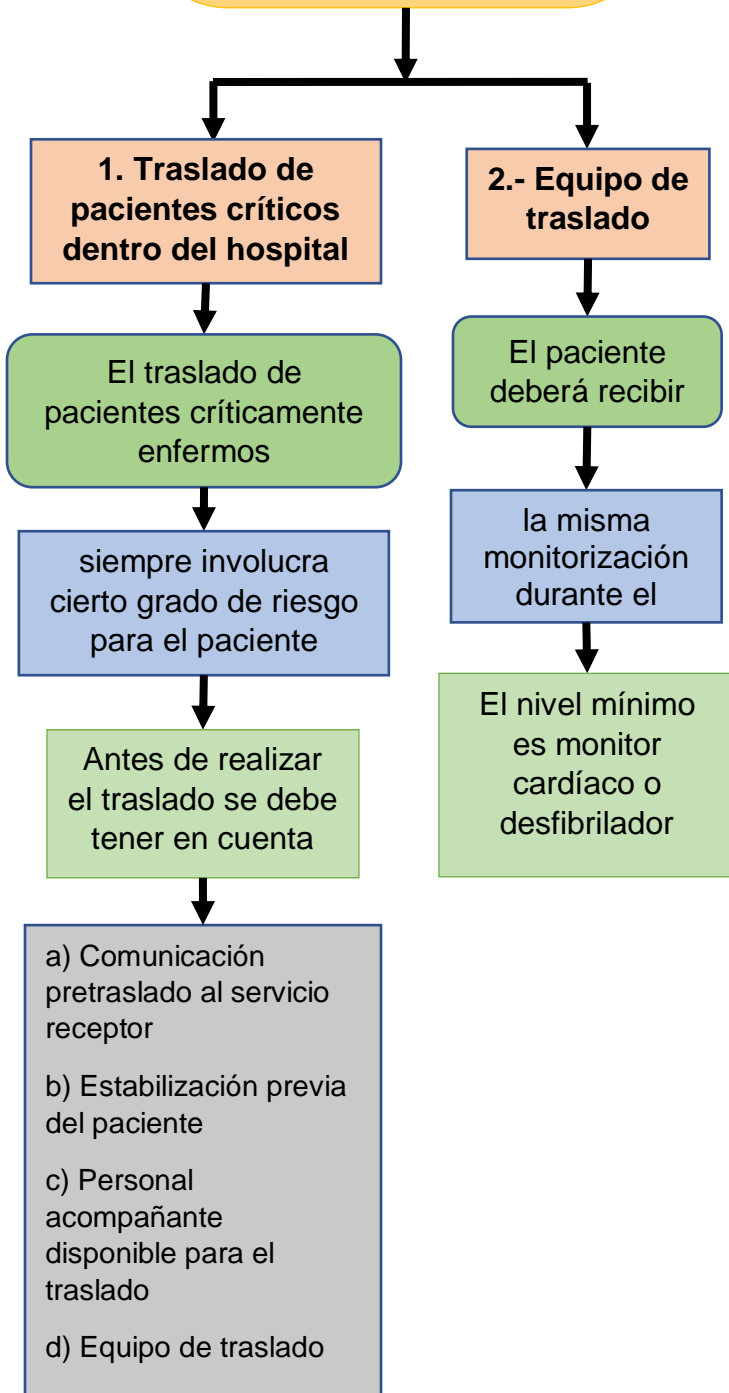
1. Traslado de pacientes críticos dentro del hospital

El traslado de pacientes críticamente enfermos

siempre involucra cierto grado de riesgo para el paciente

Antes de realizar el traslado se debe tener en cuenta

a) Comunicación pretraslado al servicio receptor

b) Estabilización previa del paciente

c) Personal acompañante disponible para el traslado

d) Equipo de traslado

2.- Equipo de traslado

El paciente deberá recibir

la misma monitorización durante el

El nivel mínimo es monitor cardíaco o desfibrilador